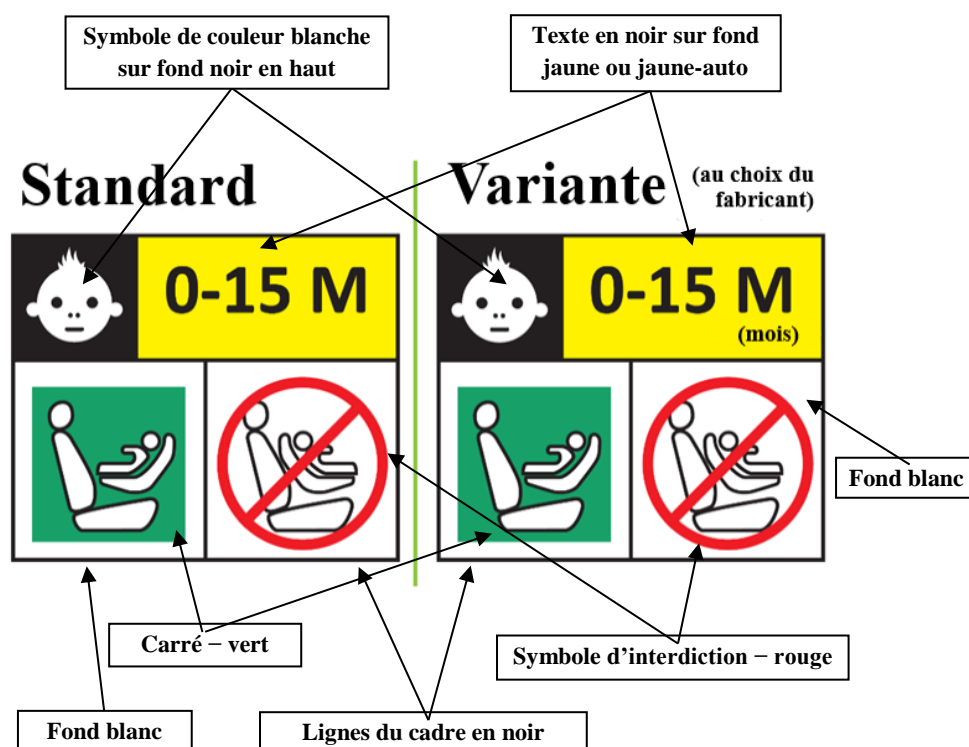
Symbole de couleur blanche sur fond noir en haut

Texte en noir sur fond jaune ou jaune-auto

Standard

Variante (au choix du fabricant)

0-15 M

0-15 M
(mois)

Fond blanc

Carré − vert

Symbole d’interdiction − rouge

Fond blanc

Lignes du cadre en noir